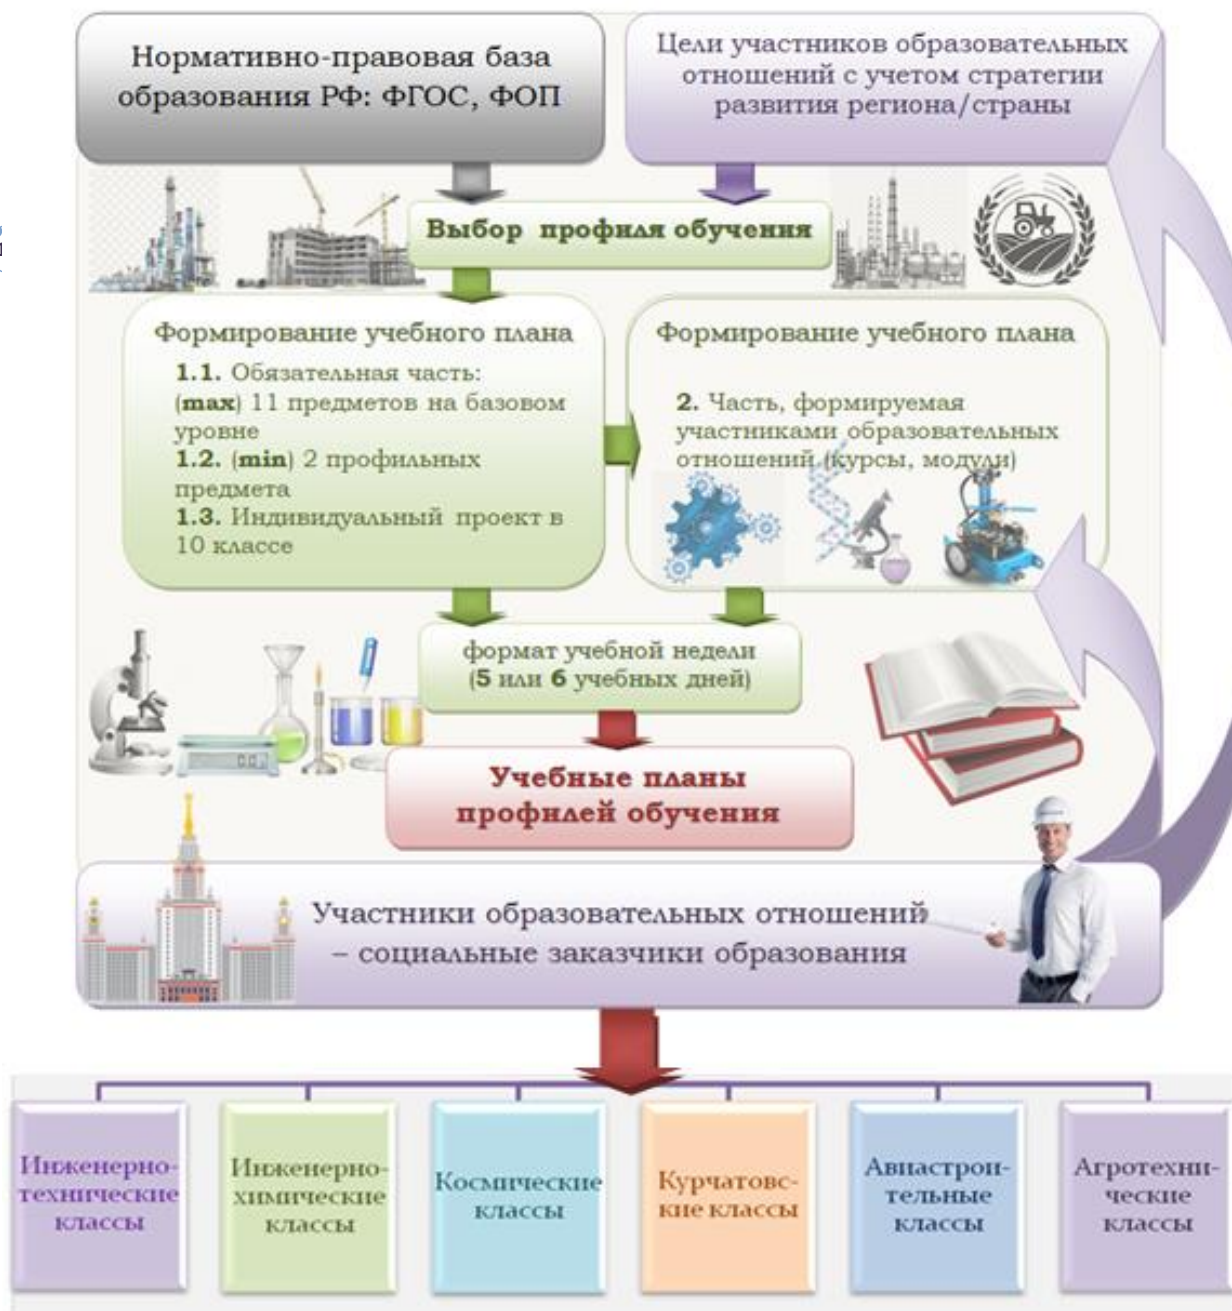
Нормативно-правовая база образования РФ: ФГОС, ФОП

Цели участников образовательных отношений с учетом стратегии развития региона/страны

Выбор профиля обучения

Формирование учебного плана

1.1. Обязательная часть: (max) 11 предметов на базовом уровне
1.2. (min) 2 профильных предмета
1.3. Индивидуальный проект в 10 классе

Формирование учебного плана

2. Часть, формируемая участниками образовательных отношений (курсы, модули)

формат учебной недели (5 или 6 учебных дней)

Учебные планы профилей обучения

Участники образовательных отношений – социальные заказчики образования

Инженерно-технические классы

Инженерно-химические классы

Космические классы

Курчатовские классы

Авиастроительные классы

Агротехнические классы